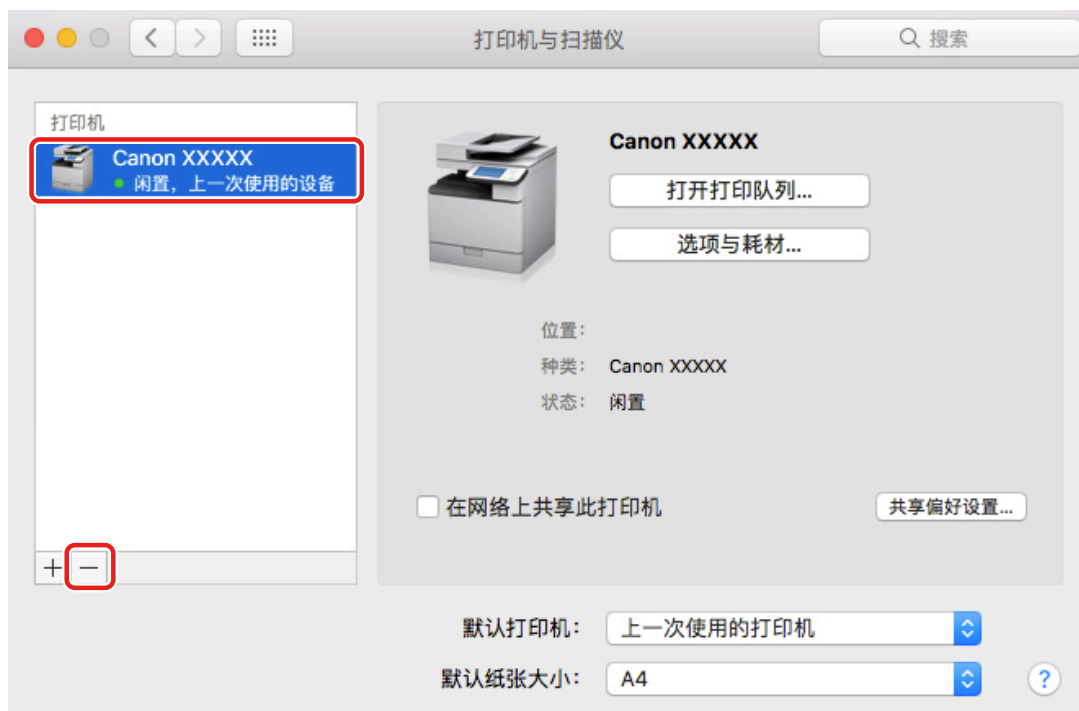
打印机与扫描仪

搜索

打印机

Canon XXXXX
闲置，上一次使用的设备

+ −

Canon XXXXX

打开打印队列...

选项与耗材...

位置：

种类： Canon XXXXX

状态： 闲置

在网络上共享此打印机

共享偏好设置...

默认打印机： 上一次使用的打印机

默认纸张大小： A4

?